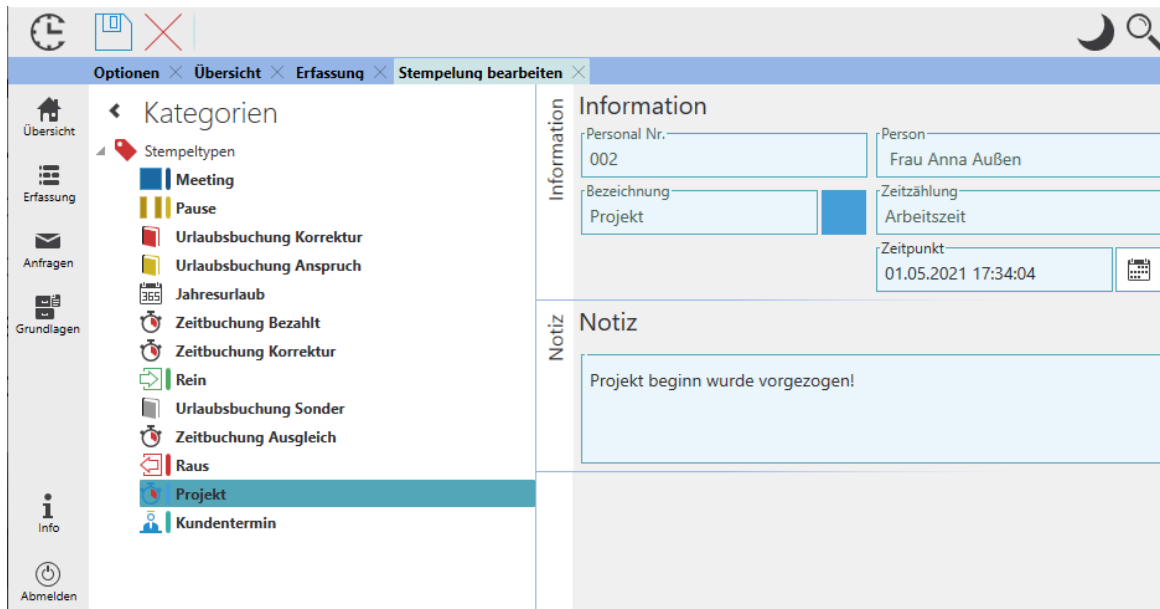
Optionen ✕ Übersicht ✕ Erfassung ✕ Stempelung bearbeiten ✕

Übersicht
Erfassung
Anfragen
Grundlagen
Info
Abmelden

Kategorien

Stempeltypen
Meeting
Pause
Urlaubsbuchung Korrektur
Urlaubsbuchung Anspruch
365 Jahresurlaub
Zeitbuchung Bezahlt
Zeitbuchung Korrektur
Rein
Urlaubsbuchung Sonder
Zeitbuchung Ausgleich
Raus
Projekt
Kundentermin

Information
Information
Personal Nr.
002
Person
Frau Anna Außen
Bezeichnung
Projekt
Zeitzählung
Arbeitszeit
Zeitpunkt
01.05.2021 17:34:04

Notiz
Notiz
Projekt beginn wurde vorgezogen!